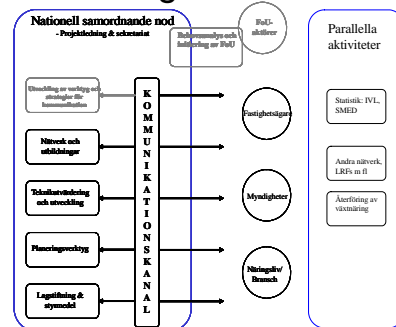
Nationell samordnande nod
- Projektledning & sekretariat

Behovsanalys och initiering av FoU

FoU-aktörer

Utveckling av verktyg och strategier för kommunikation

Nätverk och utbildningar

Teknikutvärdering och utveckling

Planeringsverktyg

Lagstiftning & styrmedel

KOMMUNIKATIONSKANAL

Fastighetsägare

Myndigheter

Näringsliv/ Bransch

Parallella aktiviteter

Statistik: IVL, SMED

Andra nätverk, LRFs m fl

Återföring av växtnäring